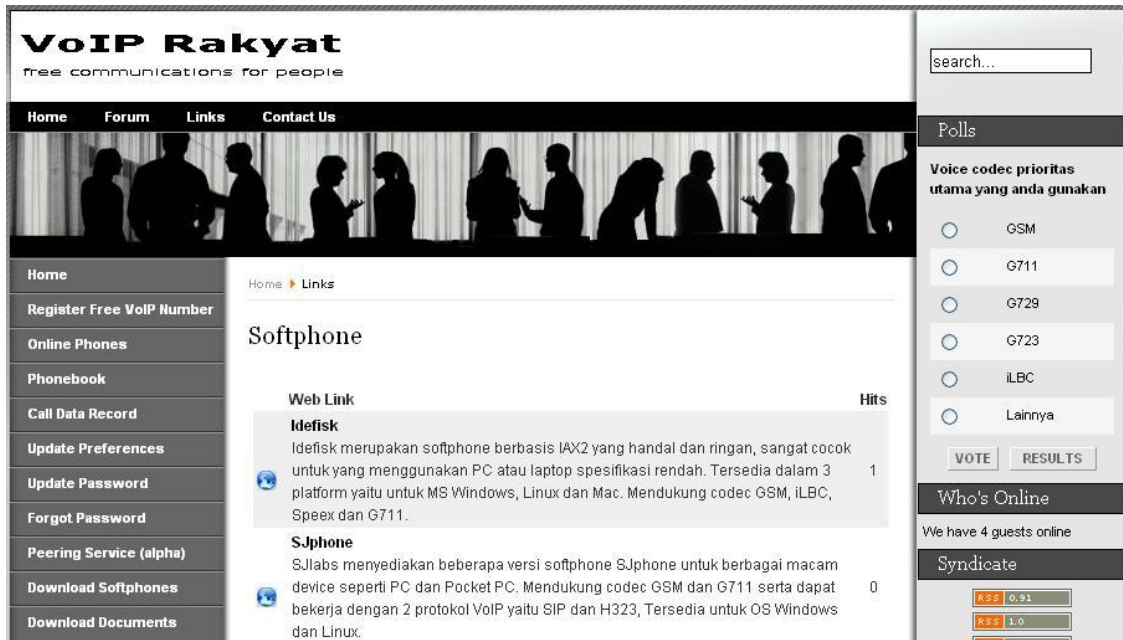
VoIP Rakyat
free communications for people

Home Forum Links Contact Us

search...

Polls

Voice codec prioritas utama yang anda gunakan

GSM
G711
G729
G723
iLBC
Lainnya

VOTE RESULTS

Who's Online

We have 4 guests online

Syndicate

RSS 0.91
RSS 1.0

Home
Register Free VoIP Number
Online Phones
Phonebook
Call Data Record
Update Preferences
Update Password
Forgot Password
Peering Service (alpha)
Download Softphones
Download Documents

Home ▸ Links

Softphone

| Web Link | Hits |
|---|---|
| **Idefisk** Idefisk merupakan softphone berbasis IAX2 yang handal dan ringan, sangat cocok untuk yang menggunakan PC atau laptop spesifikasi rendah. Tersedia dalam 3 platform yaitu untuk MS Windows, Linux dan Mac. Mendukung codec GSM, iLBC, Speex dan G711. | 1 |
| **SJphone** SJlabs menyediakan beberapa versi softphone SJphone untuk berbagai macam device seperti PC dan Pocket PC. Mendukung codec GSM dan G711 serta dapat bekerja dengan 2 protokol VoIP yaitu SIP dan H323, Tersedia untuk OS Windows dan Linux. | 0 |